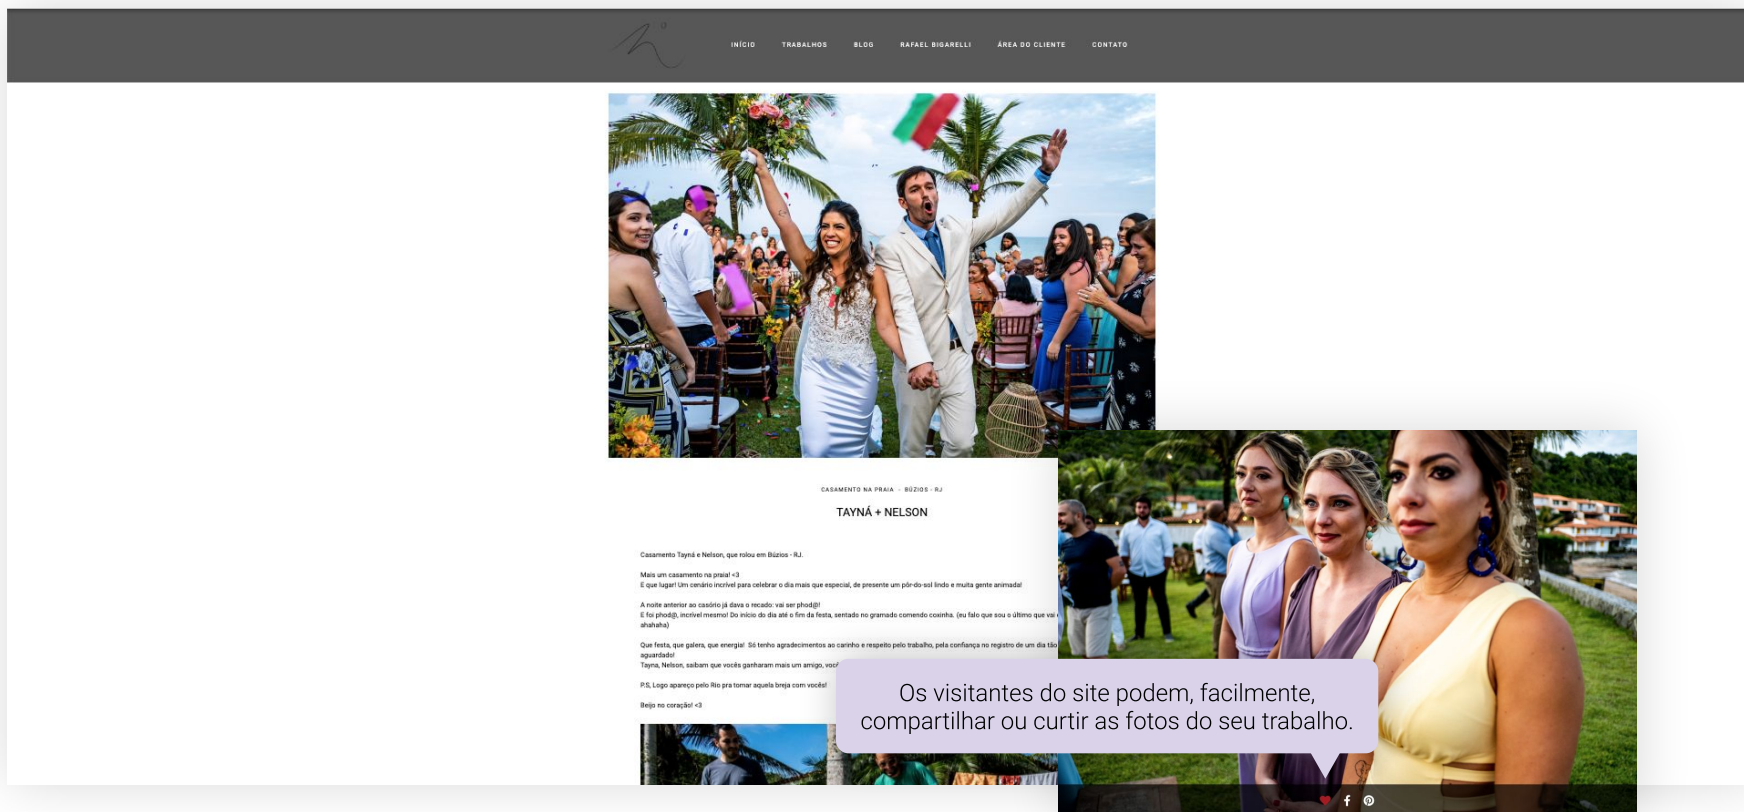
INÍCIO TRABALHOS BLOG RAFAEL BIGARELLI ÁREA DO CLIENTE CONTATO

CASAMENTO NA PRAIA · BÚZIOS - RJ

TAYNÁ + NELSON

Casamento Tayná e Nelson, que rolou em Búzios - RJ.

Mais um casamento na praia! <3
E que lugar! Um cenário incrível para celebrar o dia mais que especial, de presente um pôr-do-sol lindo e muita gente animada!

A noite anterior ao casório já dava o recado: vai ser phod@!
E foi phod@, incrível mesmo! Do início do dia até o fim da festa, sentado no gramado comendo coxinha. (eu falo que sou o último que vai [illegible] ahahaha)

Que festa, que galera, que energia! Só tenho agradecimentos ao carinho e respeito pelo trabalho, pela confiança no registro de um dia tão aguardado!
Tayna, Nelson, saibam que vocês ganharam mais um amigo, você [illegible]

P.S, Logo apareço pelo Rio pra tomar aquela breja com vocês!

Beijo no coração! <3

Os visitantes do site podem, facilmente, compartilhar ou curtir as fotos do seu trabalho.